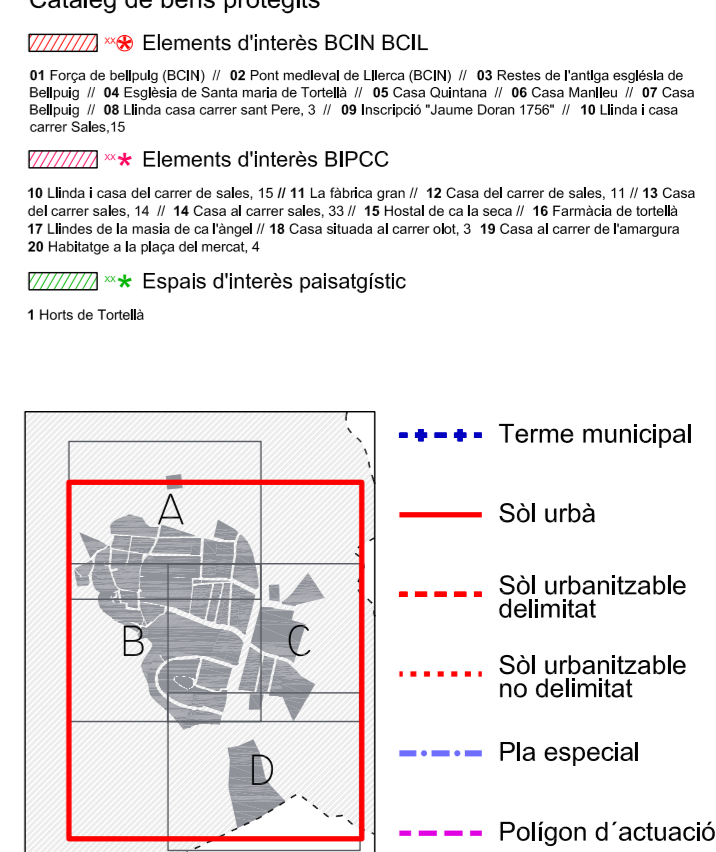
Catàleg de béns protegits

xx Elements d'interès BCIN BCIL

01 Força de bellpuig (BCIN) // 02 Pont medieval de Llerca (BCIN) // 03 Restes de l'antiga església de Bellpuig // 04 Església de Santa maria de Tortellà // 05 Casa Quintana // 06 Casa Manlleu // 07 Casa Bellpuig // 08 Llinda casa carrer sant Pere, 3 // 09 Inscripció "Jaume Doran 1756" // 10 Llinda i casa carrer Sales,15

xx Elements d'interès BIPCC

10 Llinda i casa del carrer de sales, 15 // 11 La fàbrica gran // 12 Casa del carrer de sales, 11 // 13 Casa del carrer sales, 14 // 14 Casa al carrer sales, 33 // 15 Hostal de ca la seca // 16 Farmàcia de tortellà 17 Llindes de la masia de ca l'àngel // 18 Casa situada al carrer olot, 3 19 Casa al carrer de l'amargura 20 Habitatge a la plaça del mercat, 4

xx Espais d'interès paisatgístic

1 Horts de Tortellà

A
B
C
D

Terme municipal

Sòl urbà

Sòl urbanitzable delimitat

Sòl urbanitzable no delimitat

Pla especial

Polígon d´actuació